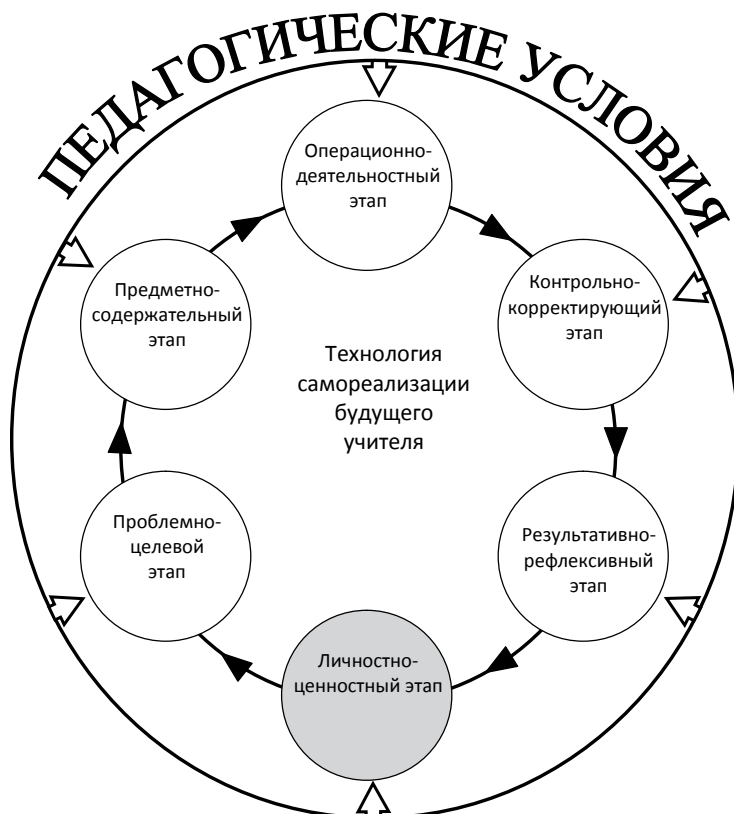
ПЕДАГОГИЧЕСКИЕ УСЛОВИЯ

Операционно-деятельностный этап

Контрольно-корректирующий этап

Результативно-рефлексивный этап

Личностно-ценностный этап

Проблемно-целевой этап

Предметно-содержательный этап

Технология самореализации будущего учителя